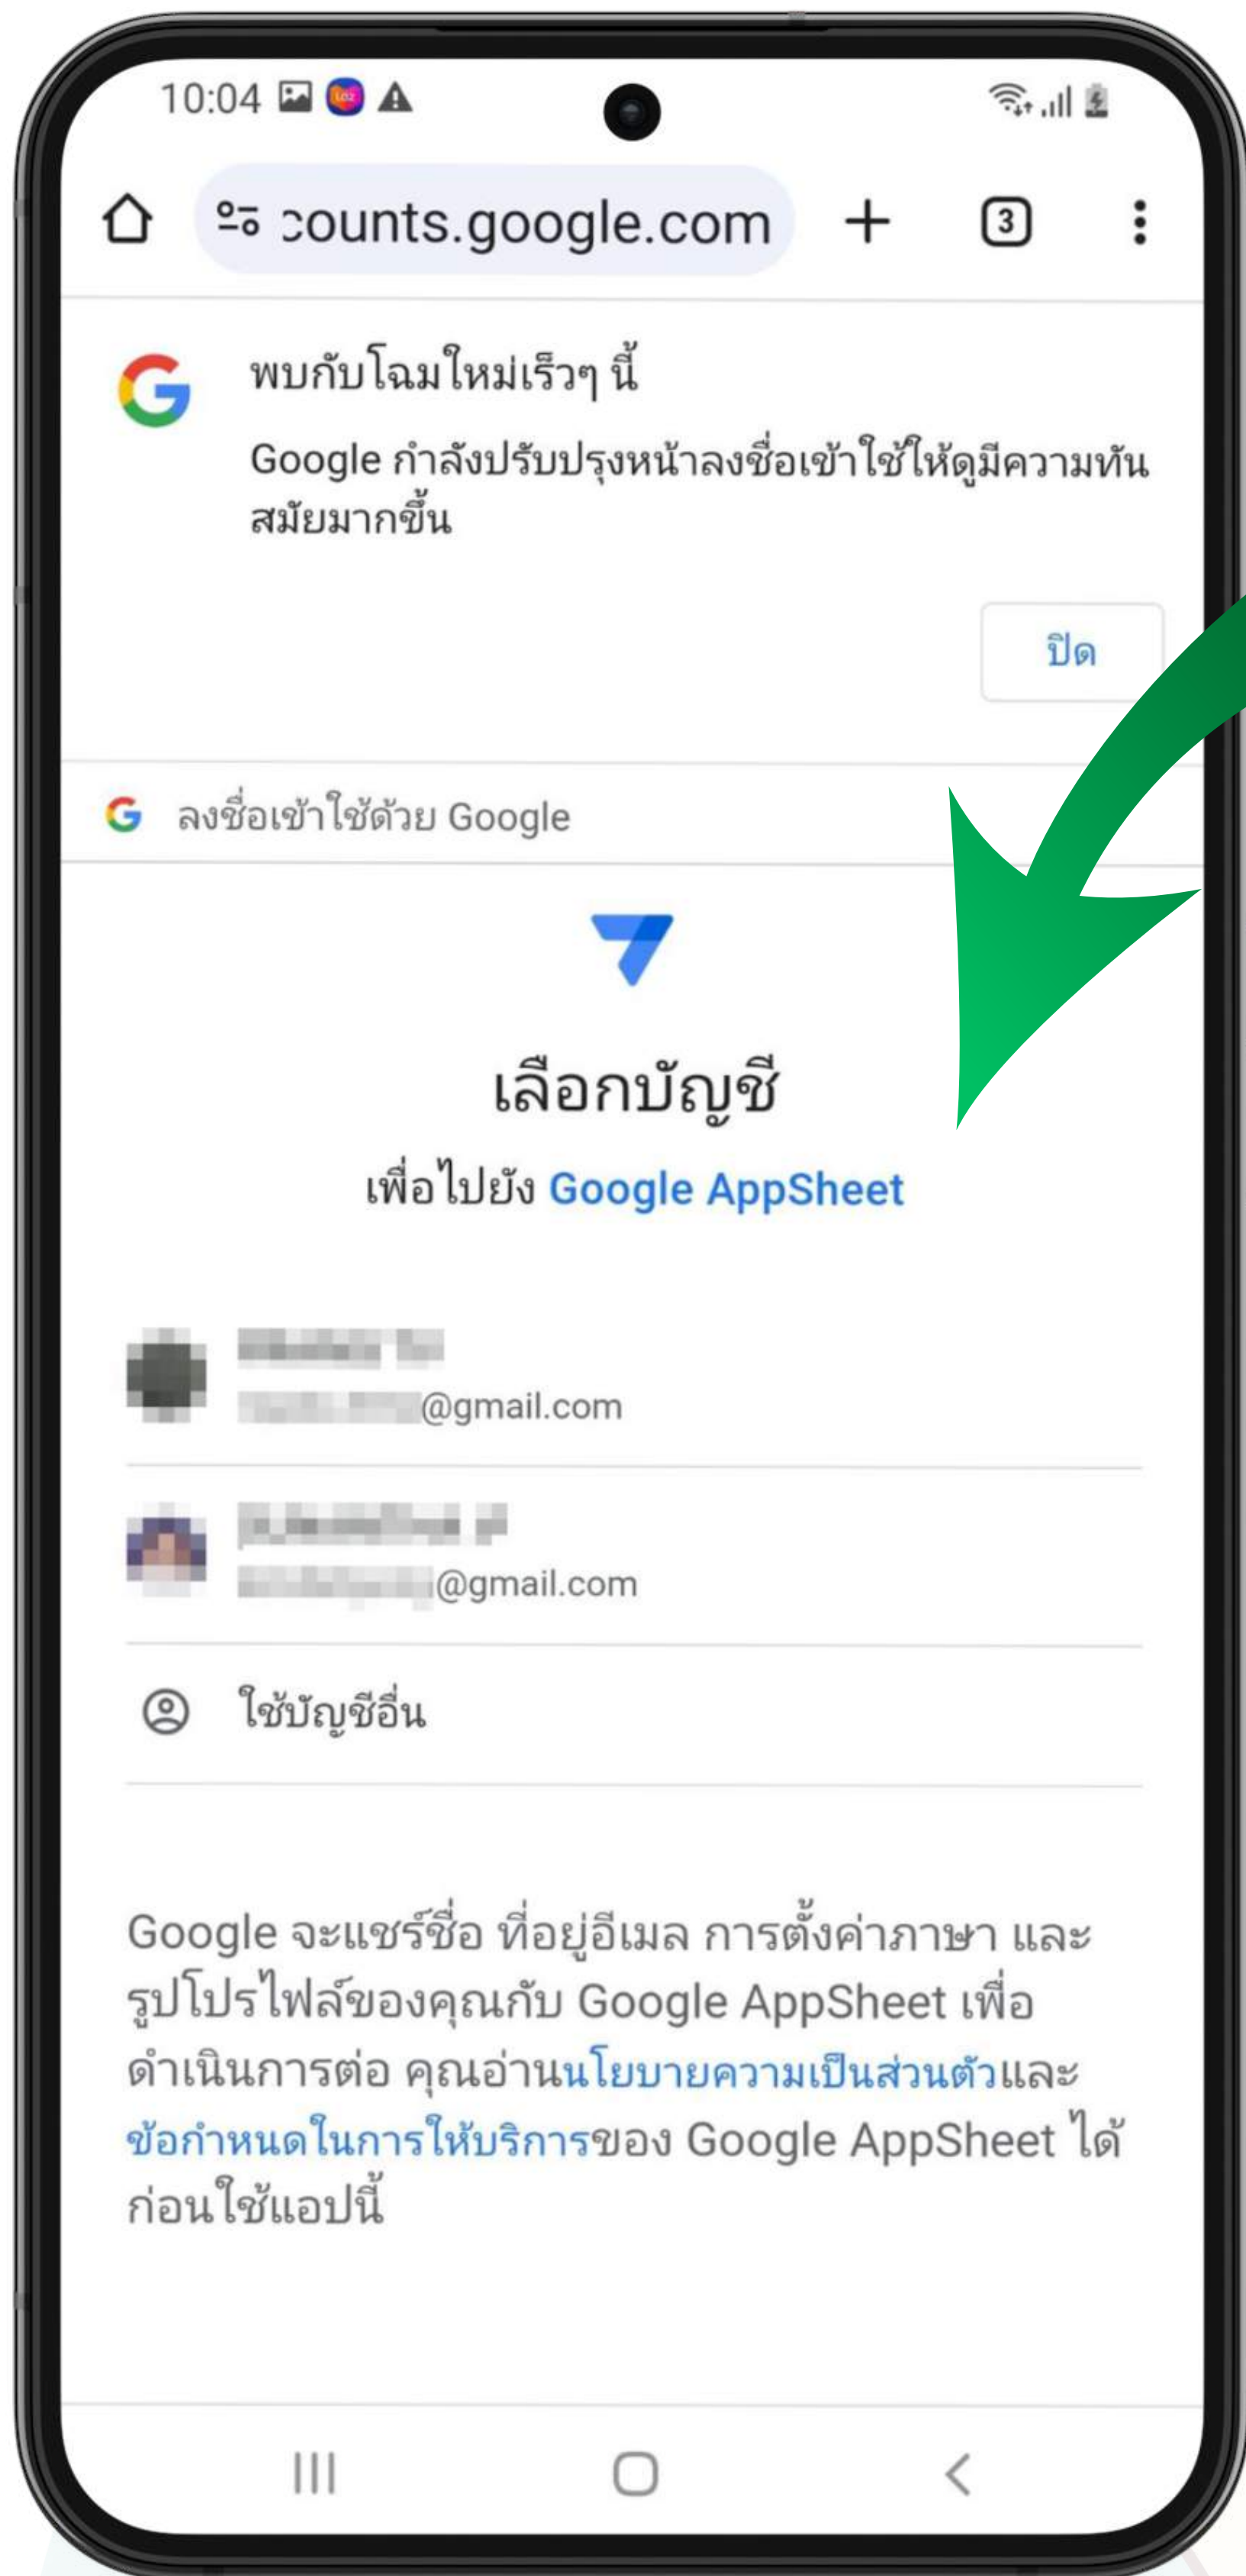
10:04

counts.google.com

3

พบกับโฉมใหม่เร็วๆ นี้

Google กำลังปรับปรุงหน้าลงชื่อเข้าใช้ให้ดูมีความทันสมัยมากขึ้น

ปิด

ลงชื่อเข้าใช้ด้วย Google

เลือกบัญชี

เพื่อไปยัง Google AppSheet

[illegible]
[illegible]@gmail.com

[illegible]
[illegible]@gmail.com

ใช้บัญชีอื่น

Google จะแชร์ชื่อ ที่อยู่อีเมล การตั้งค่าภาษา และรูปโปรไฟล์ของคุณกับ Google AppSheet เพื่อดำเนินการต่อ คุณอ่านนโยบายความเป็นส่วนตัวและข้อกำหนดในการให้บริการของ Google AppSheet ได้ก่อนใช้แอปนี้